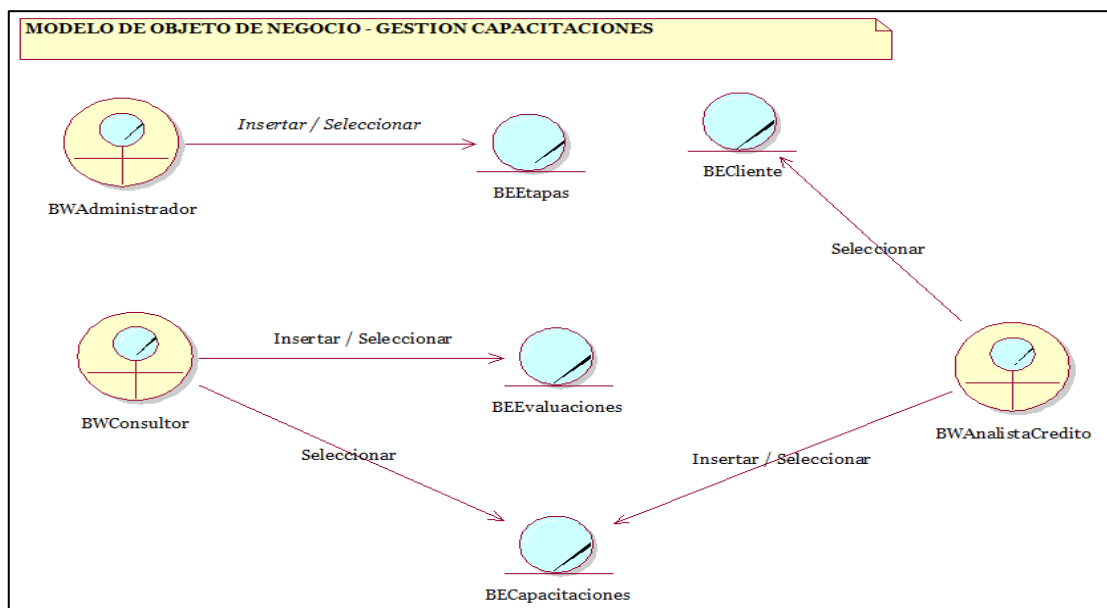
MODELO DE OBJETO DE NEGOCIO - GESTION CAPACITACIONES

Insertar / Seleccionar

BWAdministrador

BEEtapas

BECliente

Seleccionar

Insertar / Seleccionar

BWConsultor

BEEvaluaciones

BWAnalistaCredito

Seleccionar

Insertar / Seleccionar

BECapacitaciones